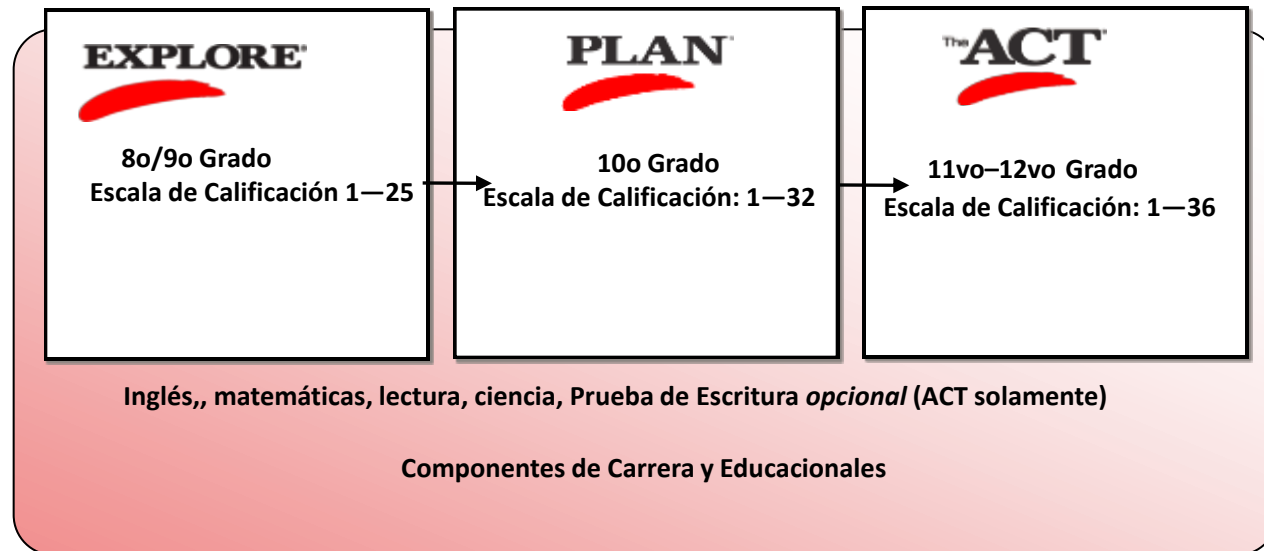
EXPLORE

8o/9o Grado
Escala de Calificación 1—25

PLAN

10o Grado
Escala de Calificación: 1—32

The ACT

11vo–12vo Grado
Escala de Calificación: 1—36

Inglés,, matemáticas, lectura, ciencia, Prueba de Escritura *opcional* (ACT solamente)

Componentes de Carrera y Educacionales